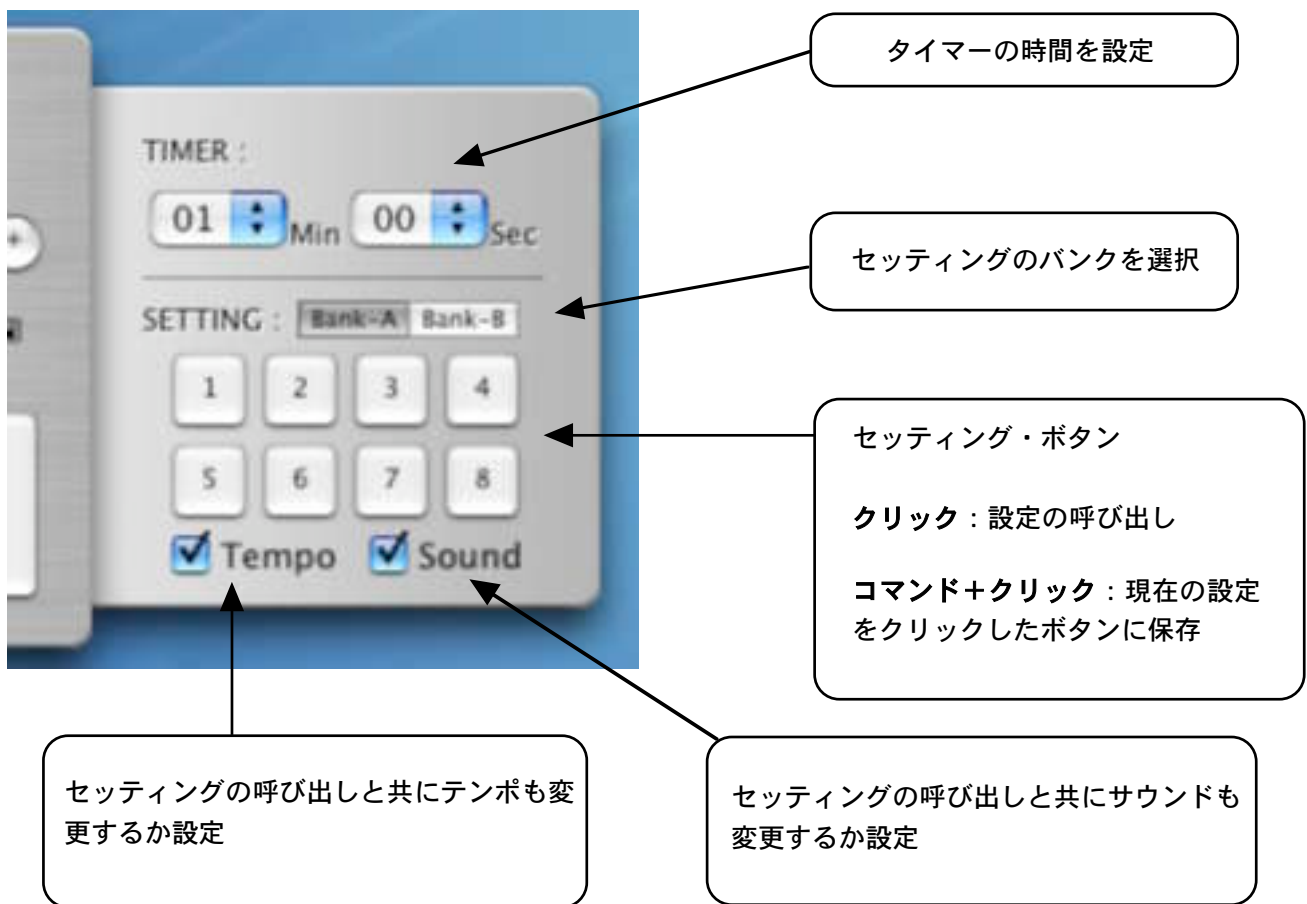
タイマーの時間を設定

TIMER :

01 Min 00 Sec

セッティングのバンクを選択

SETTING : Bank-A Bank-B

1 2 3 4

5 6 7 8

セッティング・ボタン

クリック：設定の呼び出し

コマンド＋クリック：現在の設定をクリックしたボタンに保存

Tempo Sound

セッティングの呼び出しと共にテンポも変更するか設定

セッティングの呼び出しと共にサウンドも変更するか設定